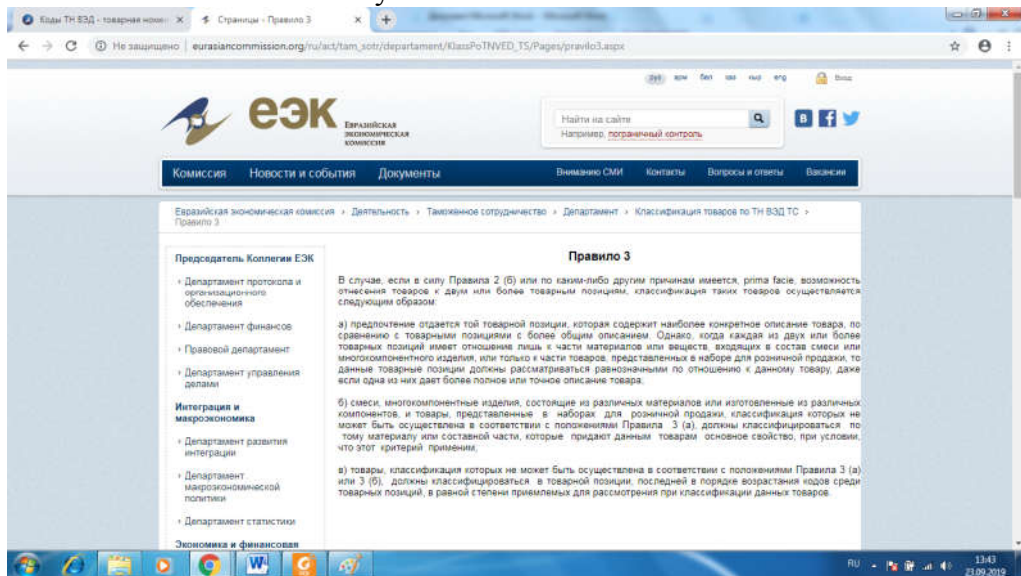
Коды ТН ВЭД - товарная номе... ×
Страницы - Правило 3 ×

Не защищено | eurasiancommission.org/ru/act/tam_sotr/department/KlassPoTNVED_TS/Pages/pravilo3.aspx

рус арм бел каз кыр eng Вход

ЕЭК ЕВРАЗИЙСКАЯ ЭКОНОМИЧЕСКАЯ КОМИССИЯ

Найти на сайте
Например, пограничный контроль

Комиссия Новости и события Документы Вниманию СМИ Контакты Вопросы и ответы Вакансии

Евразийская экономическая комиссия › Деятельность › Таможенное сотрудничество › Департамент › Классификация товаров по ТН ВЭД ТС › Правило 3

Председатель Коллегии ЕЭК
Департамент протокола и организационного обеспечения
Департамент финансов
Правовой департамент
Департамент управления делами
Интеграция и макроэкономика
Департамент развития интеграции
Департамент макроэкономической политики
Департамент статистики
Экономика и финансовая

Правило 3

В случае, если в силу Правила 2 (б) или по каким-либо другим причинам имеется, prima facie, возможность отнесения товаров к двум или более товарным позициям, классификация таких товаров осуществляется следующим образом:

а) предпочтение отдается той товарной позиции, которая содержит наиболее конкретное описание товара, по сравнению с товарными позициями с более общим описанием. Однако, когда каждая из двух или более товарных позиций имеет отношение лишь к части материалов или веществ, входящих в состав смеси или многокомпонентного изделия, или только к части товаров, представленных в наборе для розничной продажи, то данные товарные позиции должны рассматриваться равнозначными по отношению к данному товару, даже если одна из них дает более полное или точное описание товара;

б) смеси, многокомпонентные изделия, состоящие из различных материалов или изготовленные из различных компонентов, и товары, представленные в наборах для розничной продажи, классификация которых не может быть осуществлена в соответствии с положениями Правила 3 (а), должны классифицироваться по тому материалу или составной части, которые придают данным товарам основное свойство, при условии, что этот критерий применим;

в) товары, классификация которых не может быть осуществлена в соответствии с положениями Правила 3 (а) или 3 (б), должны классифицироваться в товарной позиции, последней в порядке возрастания кодов среди товарных позиций, в равной степени приемлемых для рассмотрения при классификации данных товаров.

RU 13:43 23.09.2019